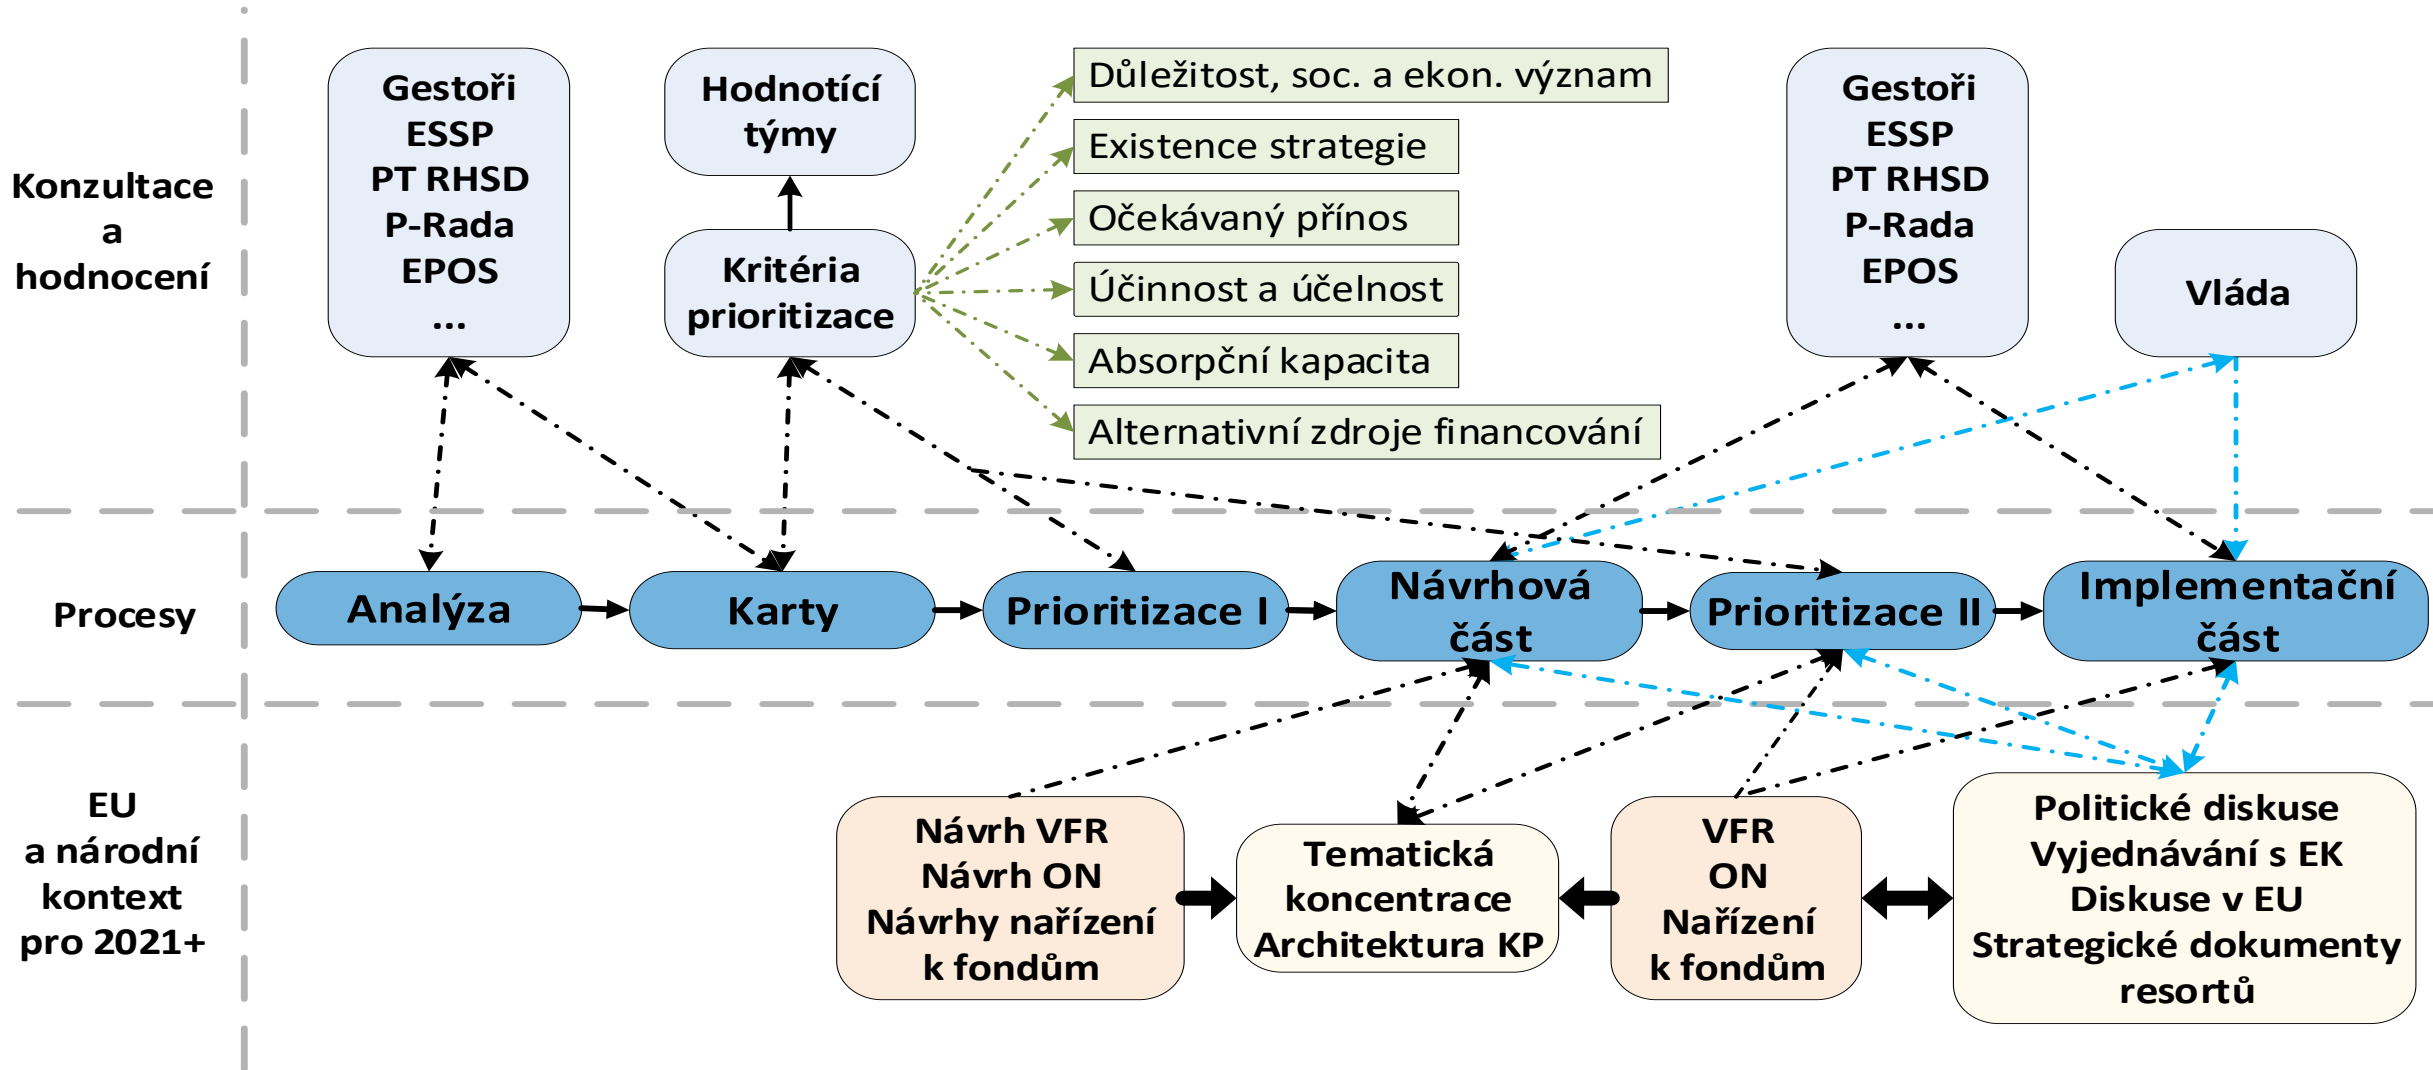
Konzultace a hodnocení

Gestoři
ESSP
PT RHSD
P-Rada
EPOS
...

Hodnotící týmy

Kritéria prioritizace

Důležitost, soc. a ekon. význam
Existence strategie
Očekávaný přínos
Účinnost a účelnost
Absorpční kapacita
Alternativní zdroje financování

Gestoři
ESSP
PT RHSD
P-Rada
EPOS
...

Vláda

Procesy

Analýza
Karty
Prioritizace I
Návrhová část
Prioritizace II
Implementační část

EU a národní kontext pro 2021+

Návrh VFR
Návrh ON
Návrhy nařízení k fondům

Tematická koncentrace
Architektura KP

VFR
ON
Nařízení k fondům

Politické diskuse
Vyjednávání s EK
Diskuse v EU
Strategické dokumenty resortů